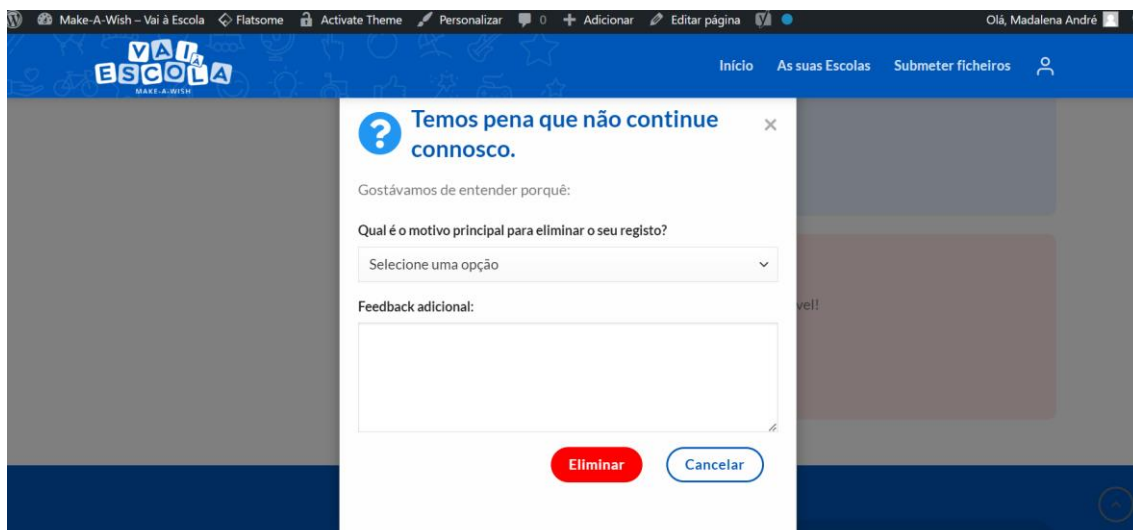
Make-A-Wish – Vai à Escola Flatsome Activate Theme Personalizar 0 Adicionar Editar página

Olá, Madalena André

VAI À ESCOLA
MAKE-A-WISH

Início As suas Escolas Submeter ficheiros

Temos pena que não continue connosco.

×

Gostávamos de entender porquê:

Qual é o motivo principal para eliminar o seu registo?

Selecione uma opção

Feedback adicional:

vel!

Eliminar Cancelar